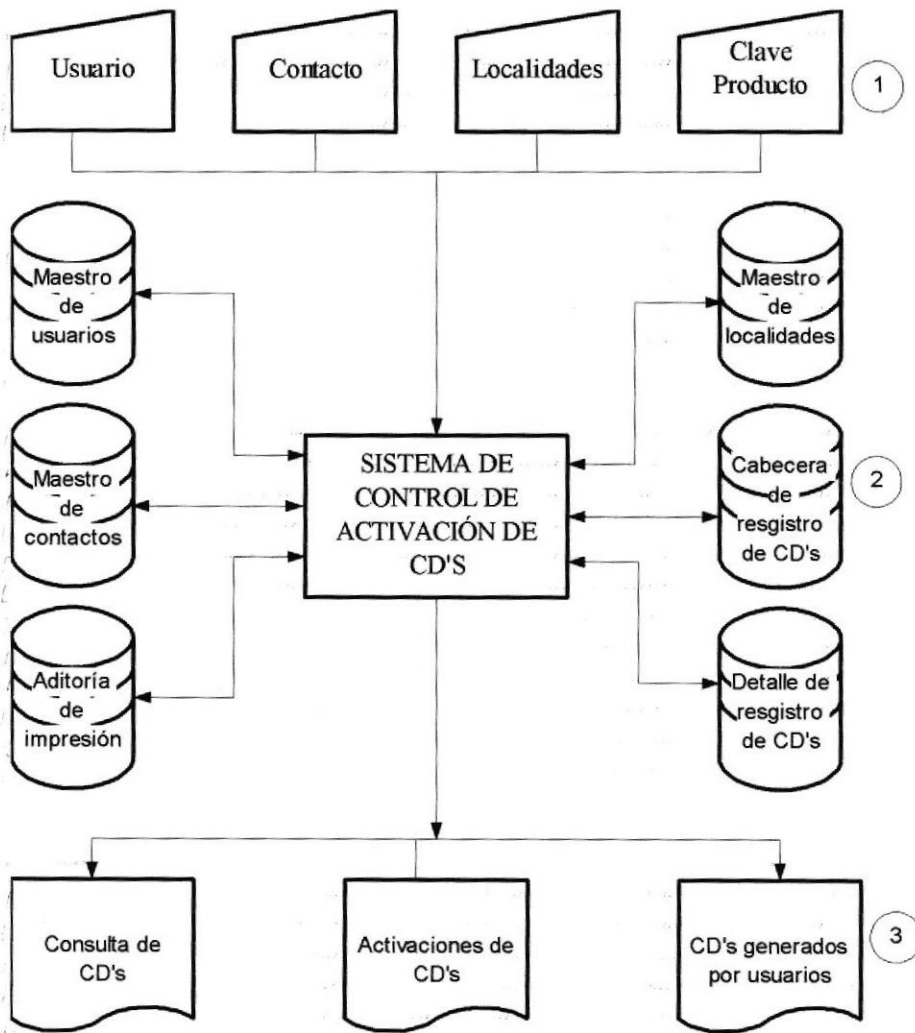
Usuario

Contacto

Localidades

Clave Producto

1

Maestro de usuarios

Maestro de localidades

Maestro de contactos

SISTEMA DE CONTROL DE ACTIVACIÓN DE CD'S

Cabecera de resgistro de CD's

2

Aditoría de impresión

Detalle de resgistro de CD's

Consulta de CD's

Activaciones de CD's

CD's generados por usuarios

3